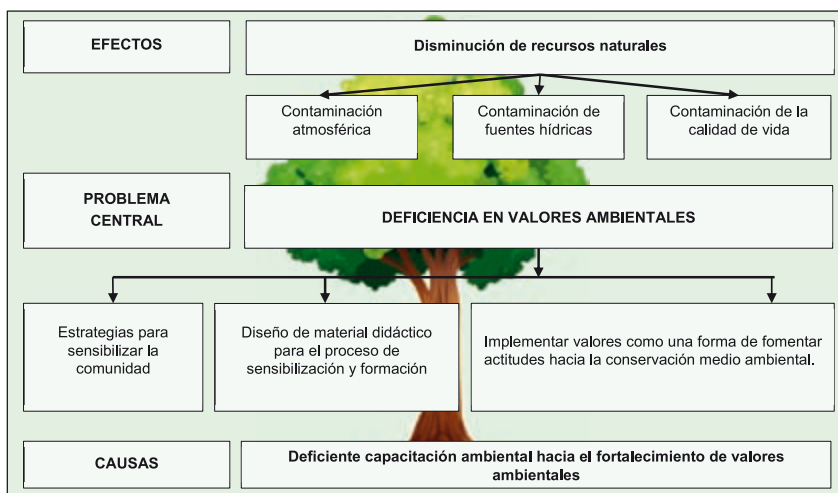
EFECTOS

Disminución de recursos naturales

Contaminación atmosférica

Contaminación de fuentes hídricas

Contaminación de la calidad de vida

PROBLEMA CENTRAL

DEFICIENCIA EN VALORES AMBIENTALES

Estrategias para sensibilizar la comunidad

Diseño de material didáctico para el proceso de sensibilización y formación

Implementar valores como una forma de fomentar actitudes hacia la conservación medio ambiental.

CAUSAS

Deficiente capacitación ambiental hacia el fortalecimiento de valores ambientales